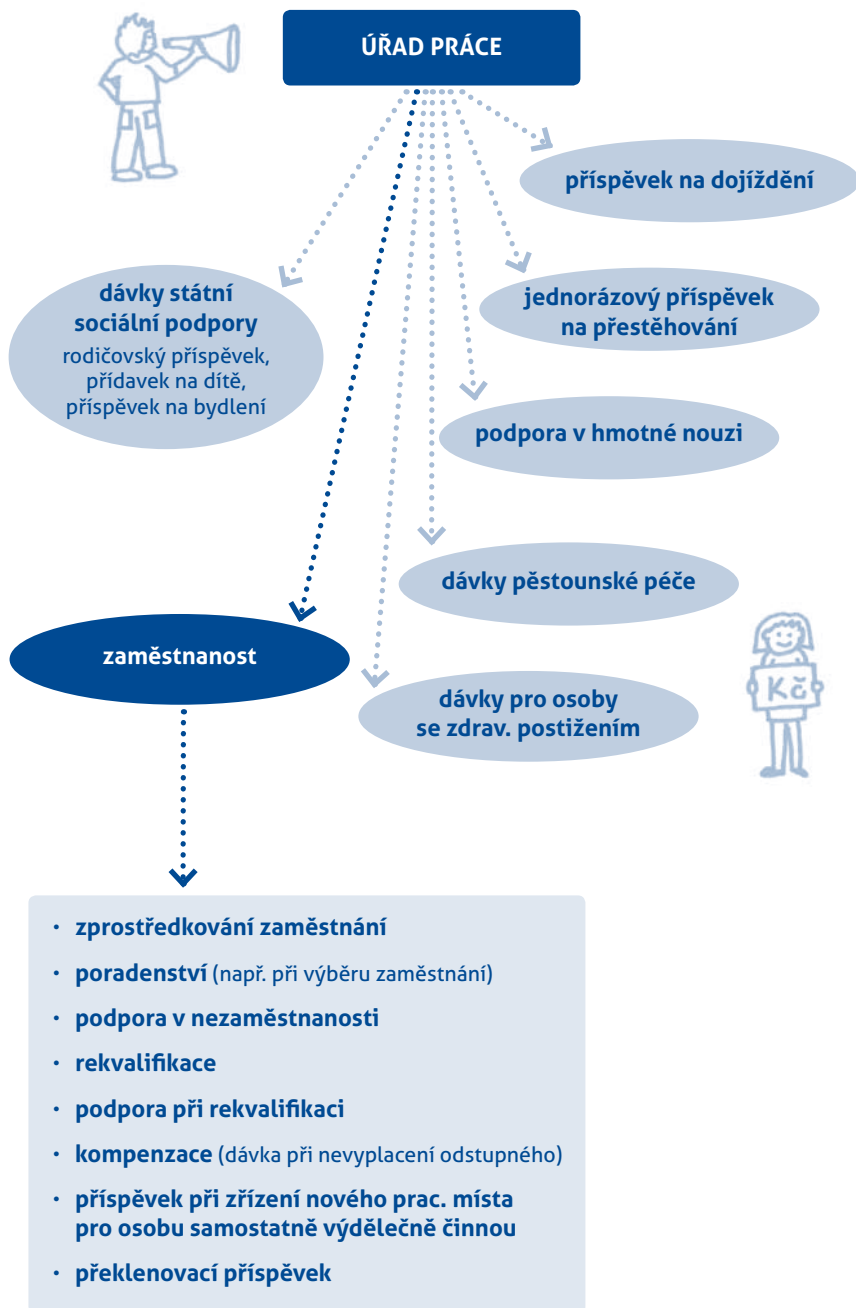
ÚŘAD PRÁCE

příspěvek na dojíždění

dávky státní sociální podpory
rodičovský příspěvek, přídavek na dítě, příspěvek na bydlení

jednorázový příspěvek na přestěhování

podpora v hmotné nouzi

dávky pěstounské péče

zaměstnanost

dávky pro osoby se zdrav. postižením

Kč

• zprostředkování zaměstnání
• poradenství (např. při výběru zaměstnání)
• podpora v nezaměstnanosti
• rekvalifikace
• podpora při rekvalifikaci
• kompenzace (dávka při nevyplacení odstupného)
• příspěvek při zřízení nového prac. místa pro osobu samostatně výdělečně činnou
• překlenovací příspěvek